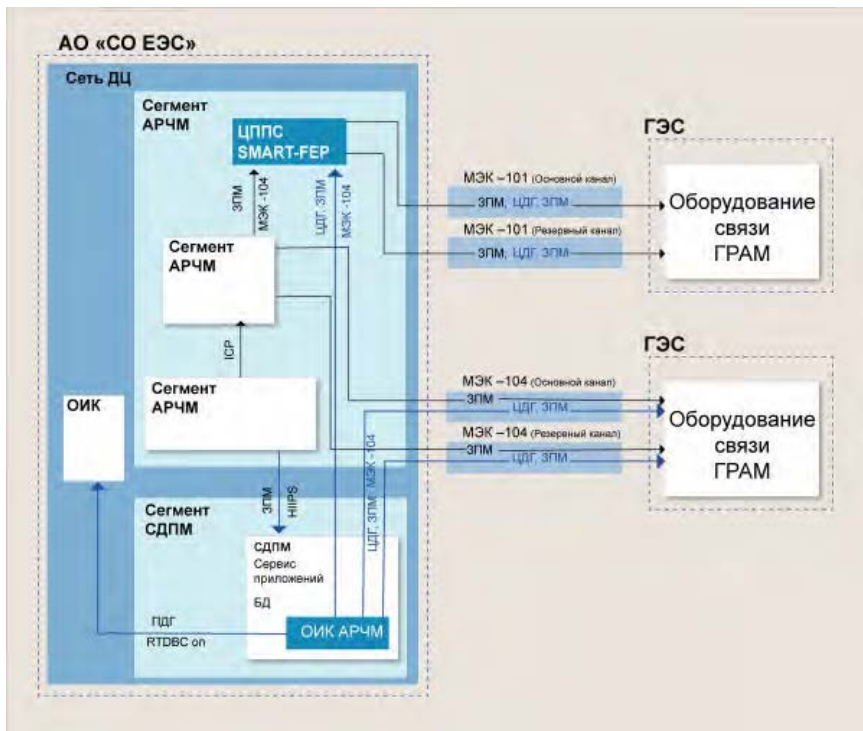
АО «СО ЕЭС»

Сеть ДЦ

Сегмент АРЧМ

ЦППС SMART-FEP

ЗПМ

МЭК-104

ЦДГ, ЗПМ

МЭК-104

Сегмент АРЧМ

ICP

Сегмент АРЧМ

ОИК

Сегмент СДПМ

ЗПМ

HIIPS

СДПМ
Сервис приложений
БД

ЦДГ, ЗПМ, МЭК-104

ПДГ

RTDBC on

ОИК АРЧМ

ГЭС

МЭК –101 (Основной канал)

ЗПМ, ЦДГ, ЗПМ

МЭК –101 (Резервный канал)

ЗПМ, ЦДГ, ЗПМ

Оборудование связи ГРАМ

ГЭС

МЭК –104 (Основной канал)

ЗПМ

ЦДГ, ЗПМ

МЭК –104 (Резервный канал)

ЗПМ

ЦДГ, ЗПМ

Оборудование связи ГРАМ